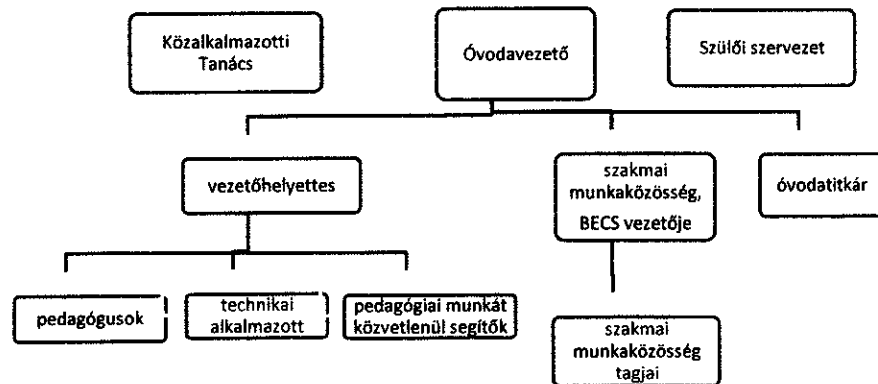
Közalkalmazotti Tanács

Óvodavezető

Szülői szervezet

vezetőhelyettes

szakmai munkaközösség, BECS vezetője

óvodatitkár

pedagógusok

technikai alkalmazott

pedagógiai munkát közvetlenül segítők

szakmai munkaközösség tagjai